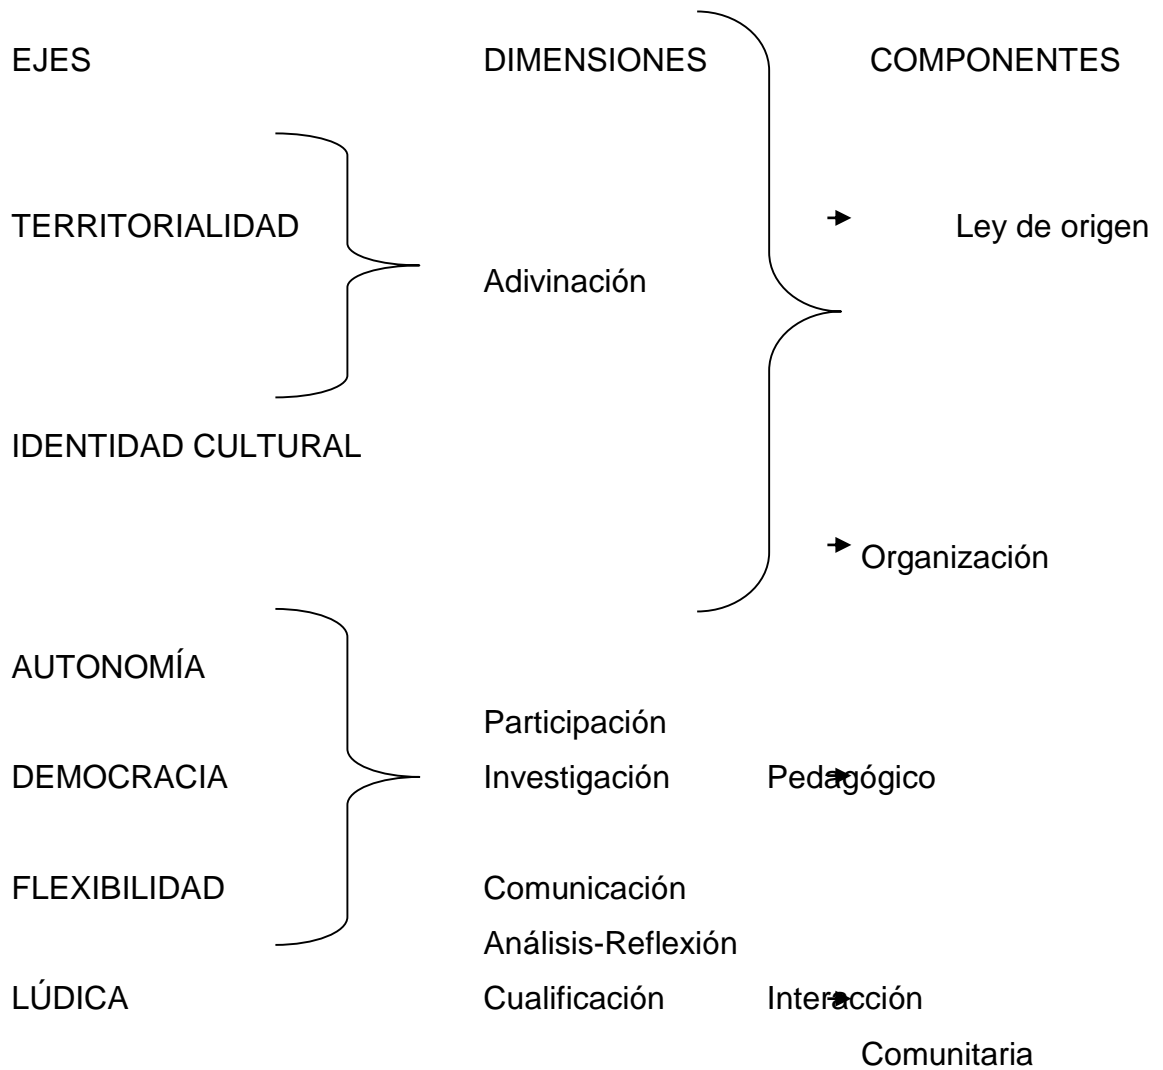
EJES DIMENSIONES COMPONENTES

TERRITORIALIDAD

Adivinación

Ley de origen

IDENTIDAD CULTURAL

Organización

AUTONOMÍA

Participación

DEMOCRACIA

Investigación

Pedagógico

FLEXIBILIDAD

Comunicación

Análisis-Reflexión

LÚDICA

Cualificación

Interacción Comunitaria